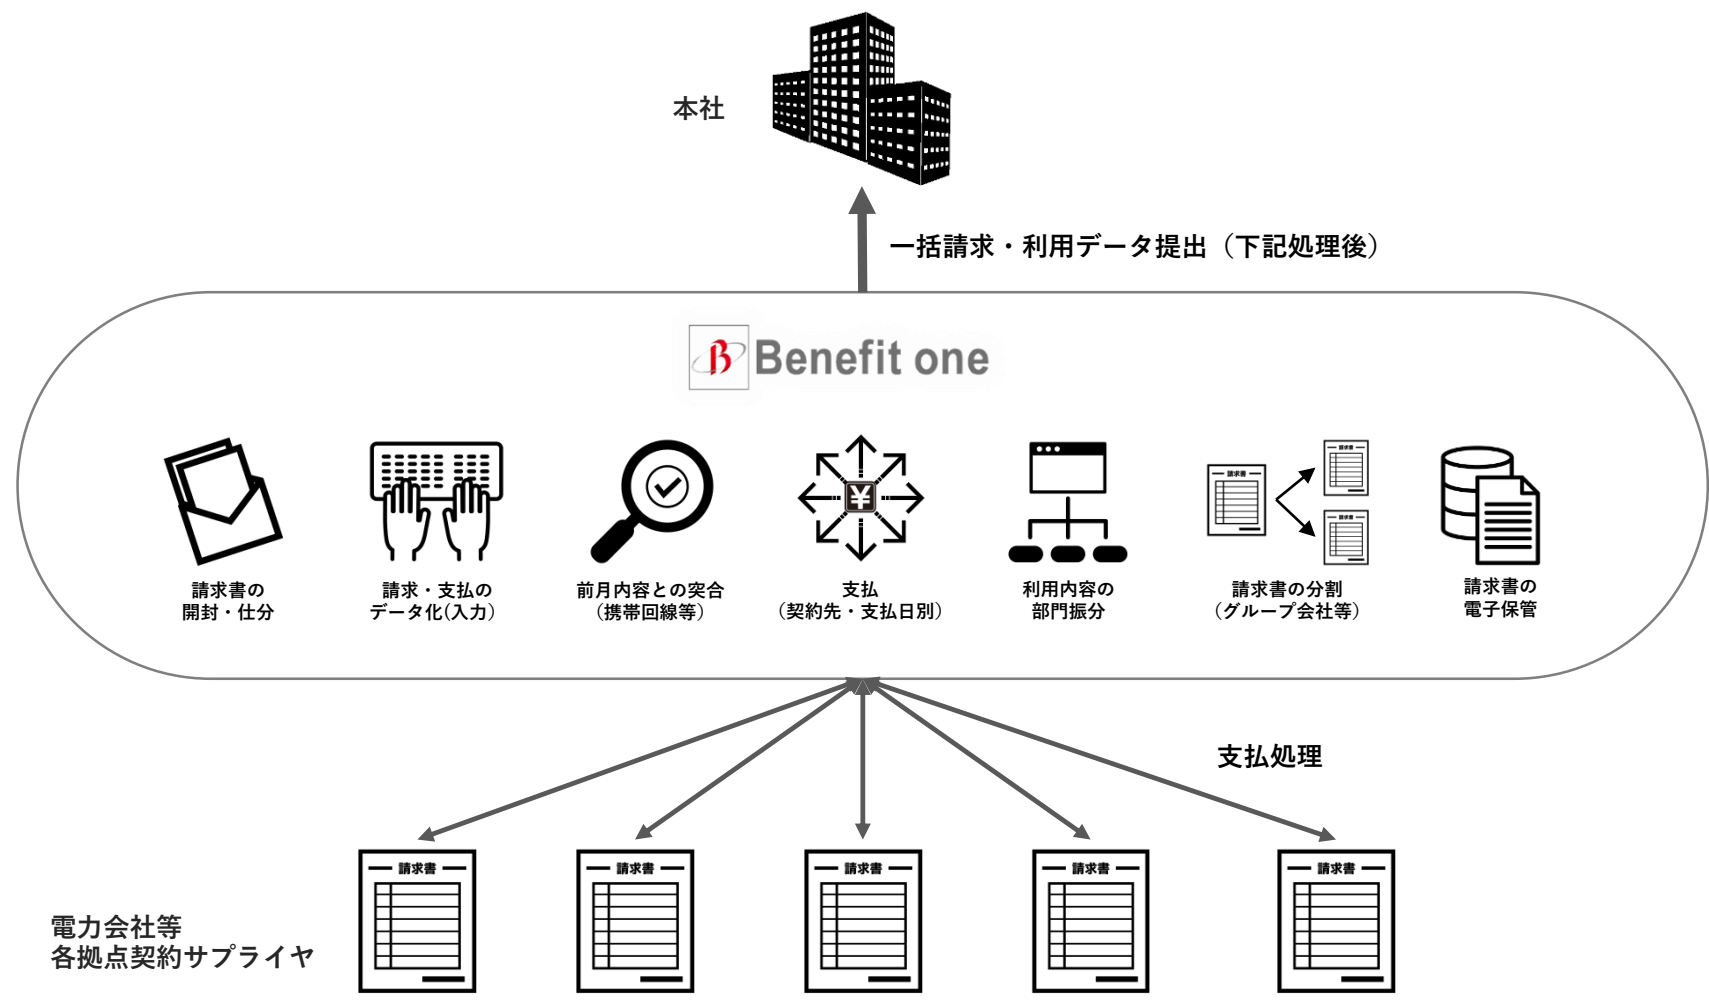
本社

一括請求・利用データ提出（下記処理後）

Benefit one

請求書の開封・仕分

請求・支払のデータ化(入力)

前月内容との突合（携帯回線等）

¥

支払（契約先・支払日別）

利用内容の部門振分

請求書 請求書 請求書

請求書の分割（グループ会社等）

請求書の電子保管

支払処理

請求書 請求書 請求書 請求書 請求書

電力会社等
各拠点契約サプライヤ